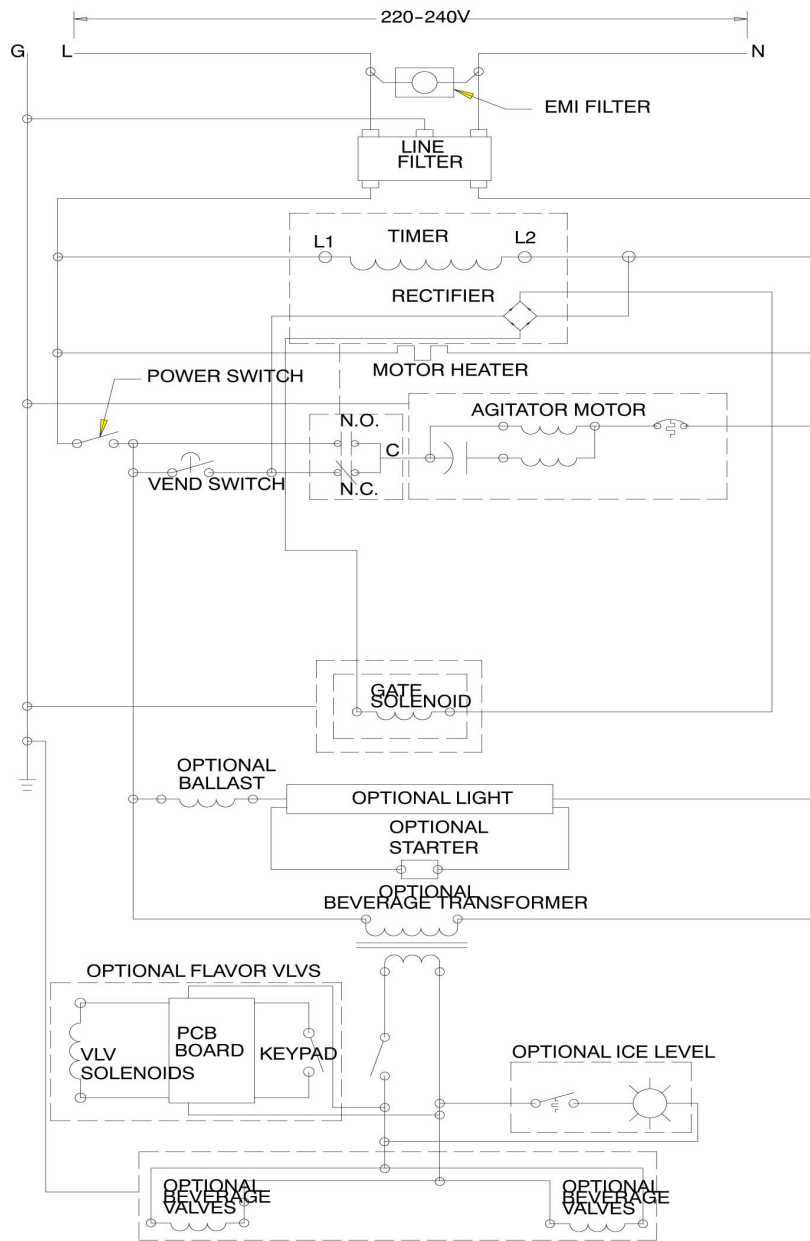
220-240V

G L N

EMI FILTER

LINE FILTER

L1 TIMER L2

RECTIFIER

MOTOR HEATER

POWER SWITCH

N.O.

AGITATOR MOTOR

C

VEND SWITCH

N.C.

GATE SOLENOID

OPTIONAL BALLAST

OPTIONAL LIGHT

OPTIONAL STARTER

OPTIONAL BEVERAGE TRANSFORMER

OPTIONAL FLAVOR VLVS

PCB BOARD

VLV SOLENOIDS

KEYPAD

OPTIONAL ICE LEVEL

OPTIONAL BEVERAGE VALVES

OPTIONAL BEVERAGE VALVES